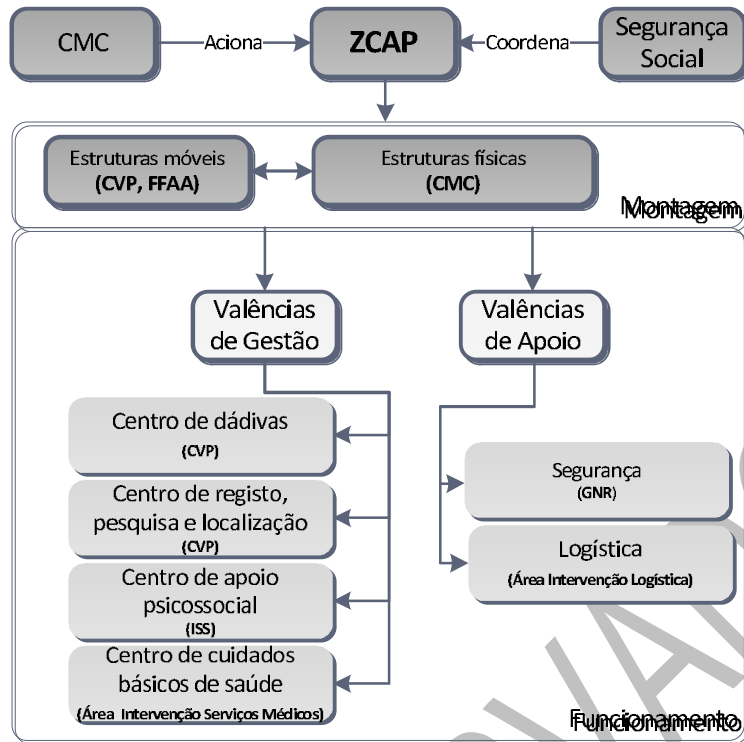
CMC — Aciona → ZCAP ← Coordena — Segurança Social

Estruturas móveis (CVP, FFAA)

Estruturas físicas (CMC)

Montagem

Valências de Gestão

Valências de Apoio

Centro de dádivas (CVP)

Centro de registo, pesquisa e localização (CVP)

Centro de apoio psicossocial (ISS)

Centro de cuidados básicos de saúde (Área Intervenção Serviços Médicos)

Segurança (GNR)

Logística (Área Intervenção Logística)

Funcionamento